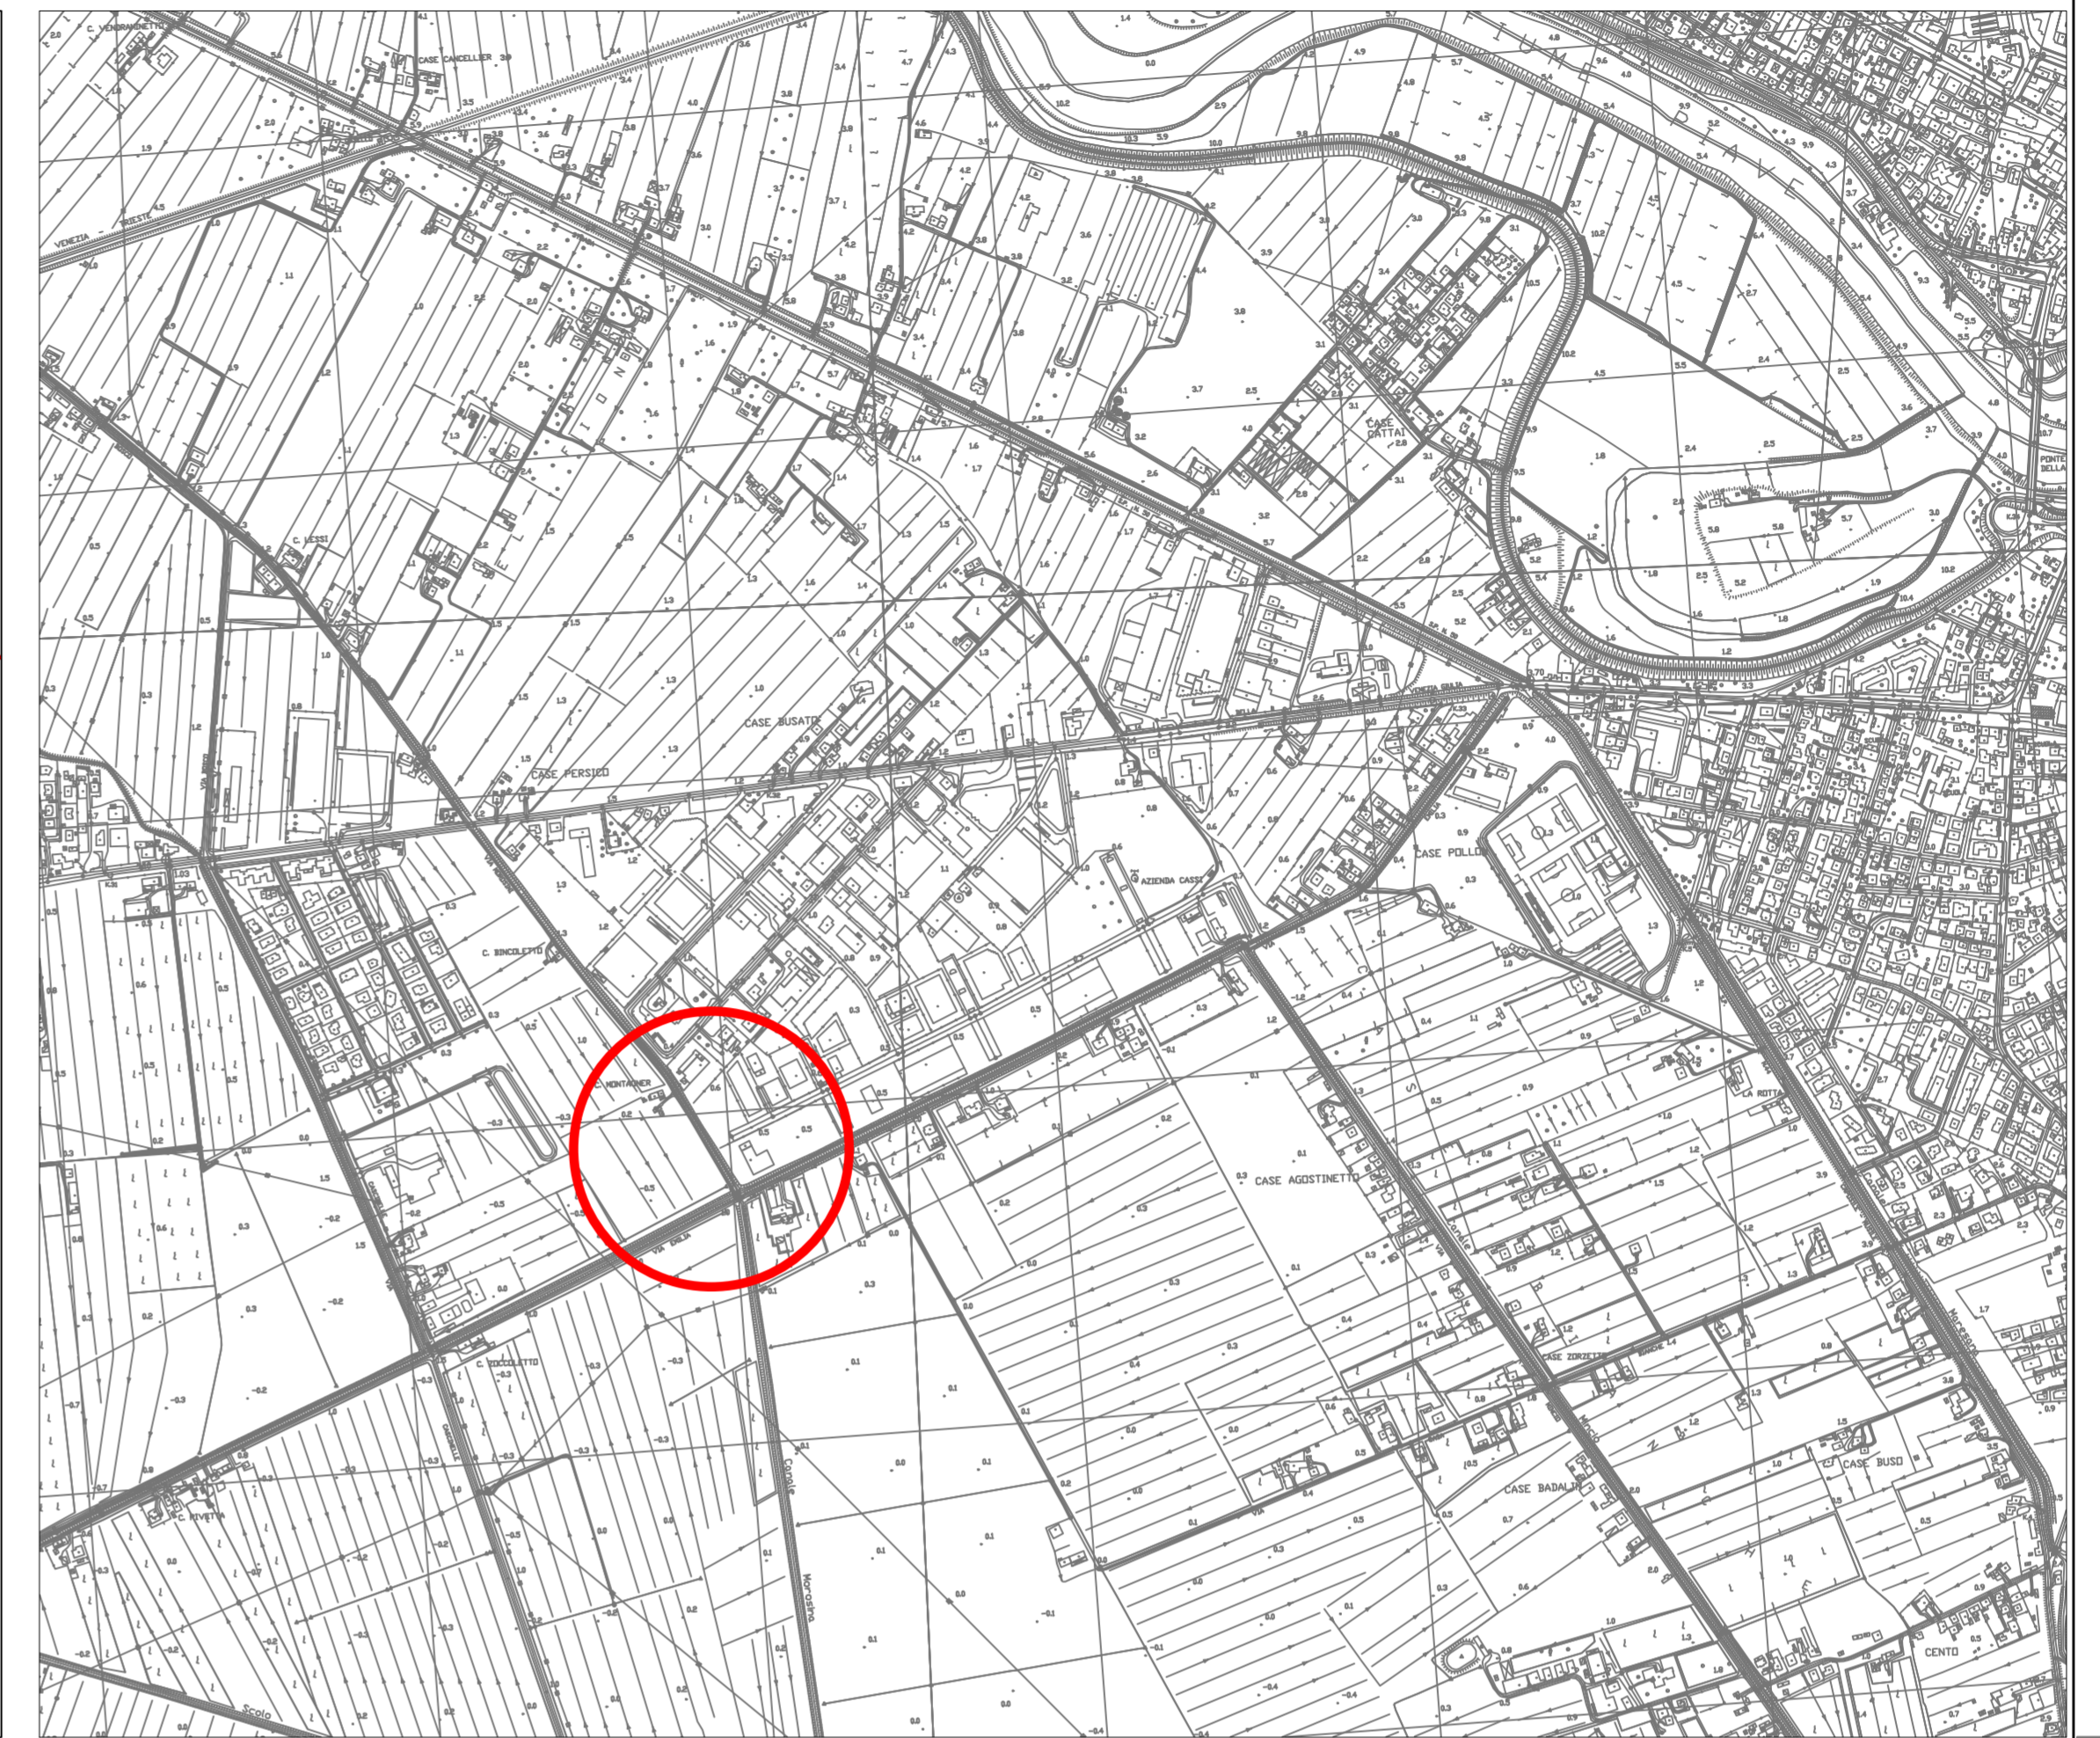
C. VENDRAMINETTO
CASE CANCELLIER
VENEZIA TRIESTE
FIUME PIAVE
C. LESSI
CASE BUSATO
CASE PERSICO
CASE GATTAI
PONTE DELLA
VENEZIA GIULIA
AZIENDA CASSI
CASE POLLO
C. BINCOLETTO
C. MONTAGNER
VIA EMILIA
CASE AGOSTINETTO
CA ROTTA
C. ZOCCOLETTO
CASE ZORZETTO
Canale Morosina
CASE BADALIN
CASE BUSO
C. CIVETTA
CENTO
Scolo